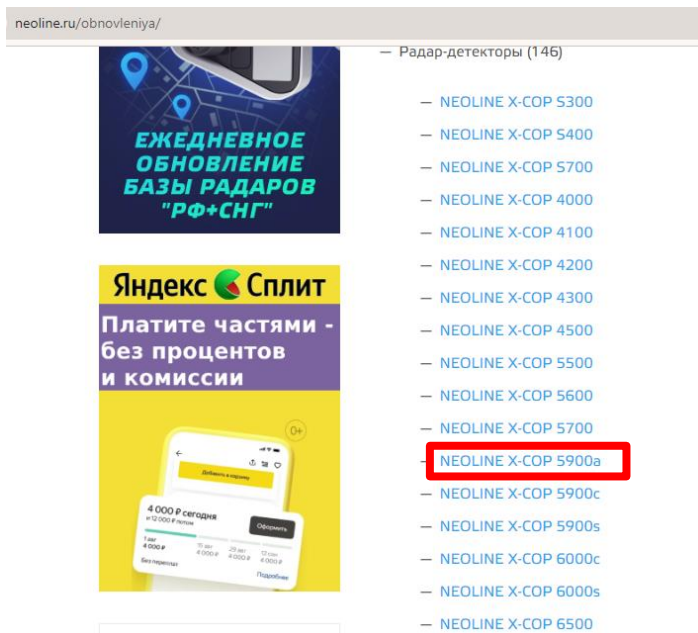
neoline.ru/obnovleniya/

ЕЖЕДНЕВНОЕ ОБНОВЛЕНИЕ БАЗЫ РАДАРОВ "РФ+СНГ"

Яндекс Сплит

Платите частями - без процентов и комиссии

0+

Добавить в корзину

4 000 ₽ сегодня
и 12 000 ₽ потом

Оформить

1 авг
4 000 ₽

15 авг
4 000 ₽

29 авг
4 000 ₽

12 сен
4 000 ₽

Без переплат

Подробнее

— Радар-детекторы (146)

— NEOLINE X-COP S300
— NEOLINE X-COP S400
— NEOLINE X-COP S700
— NEOLINE X-COP 4000
— NEOLINE X-COP 4100
— NEOLINE X-COP 4200
— NEOLINE X-COP 4300
— NEOLINE X-COP 4500
— NEOLINE X-COP 5500
— NEOLINE X-COP 5600
— NEOLINE X-COP 5700
— NEOLINE X-COP 5900a
— NEOLINE X-COP 5900c
— NEOLINE X-COP 5900s
— NEOLINE X-COP 6000c
— NEOLINE X-COP 6000s
— NEOLINE X-COP 6500